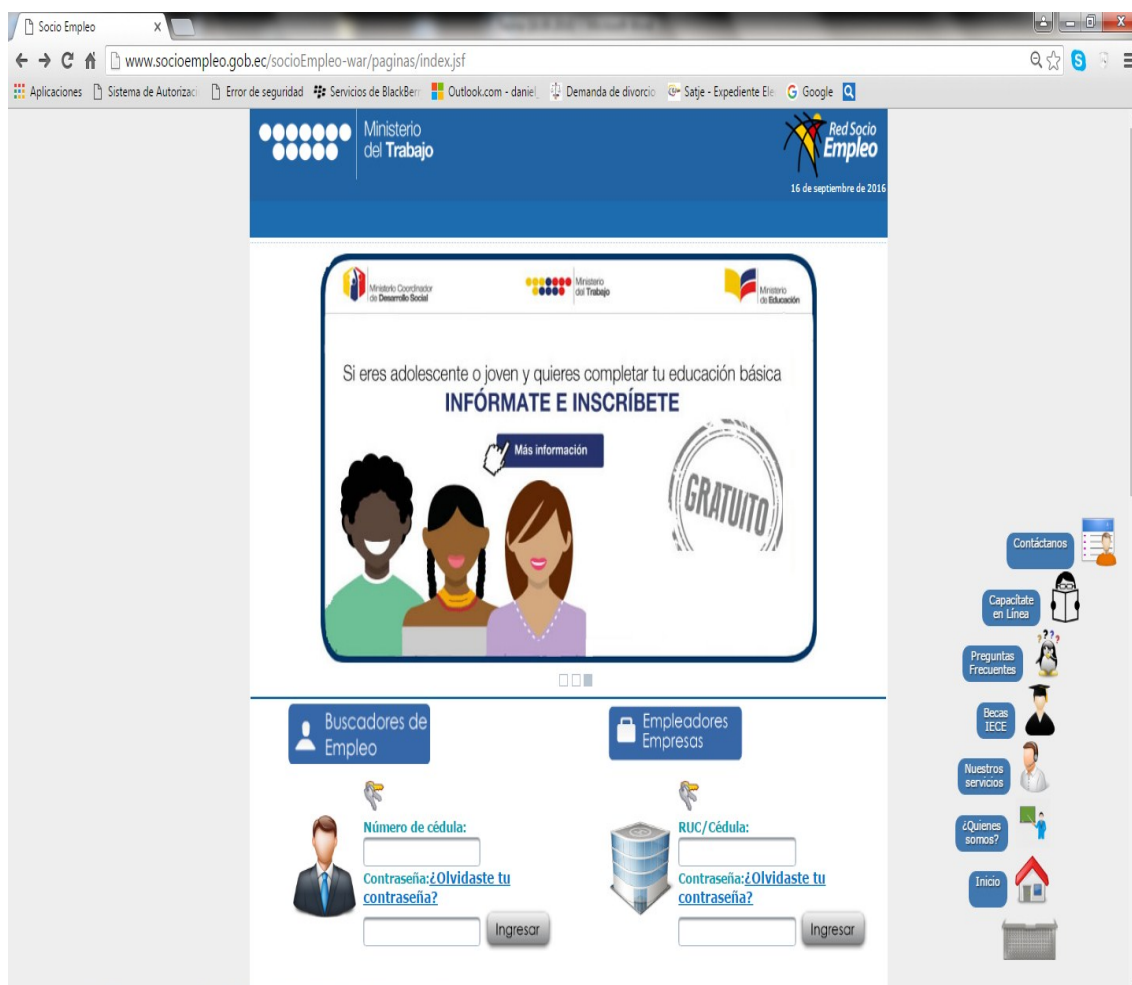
Socio Empleo

www.socioempleo.gob.ec/socioEmpleo-war/paginas/index.jsf

Aplicaciones Sistema de Autorizaci Error de seguridad Servicios de BlackBerr Outlook.com - daniel_ Demanda de divorcio Satje - Expediente Ele Google

Ministerio del Trabajo

Red Socio Empleo

16 de septiembre de 2016

Ministerio Coordinador de Desarrollo Social

Ministerio del Trabajo

Ministerio de Educación

Si eres adolescente o joven y quieres completar tu educación básica

INFÓRMATE E INSCRÍBETE

Más información

GRATUITO

Contáctanos

Capacítate en Línea

Preguntas Frecuentes

Becas IECE

Nuestros servicios

¿Quienes somos?

Inicio

Buscadores de Empleo

Número de cédula:

Contraseña:¿Olvidaste tu contraseña?

Ingresar

Empleadores Empresas

RUC/Cédula:

Contraseña:¿Olvidaste tu contraseña?

Ingresar